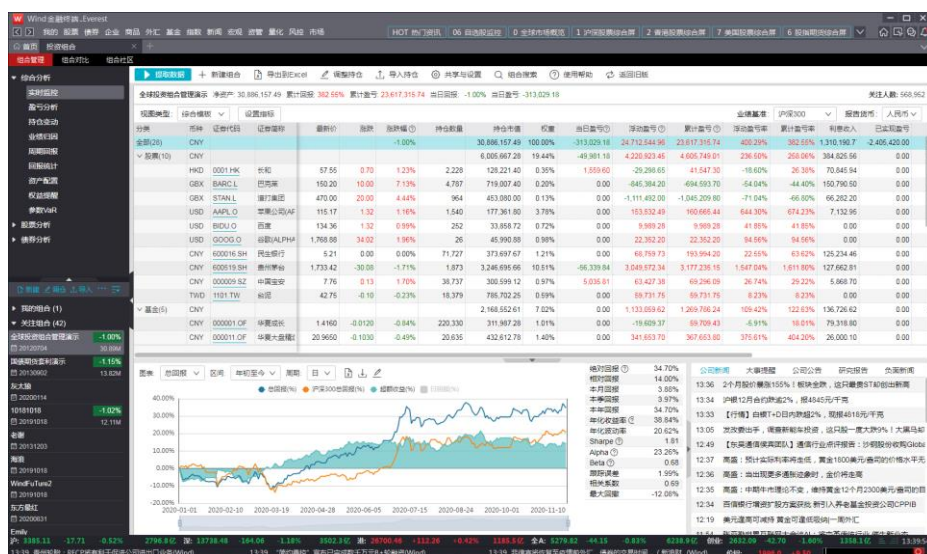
Wind 金融终端_Everest

我的 股票 债券 企业 商品 外汇 基金 指数 新闻 宏观 资管 量化 风控 市场

HOT 热门资讯 | 06 自选股监控 | 0 全球市场概览 | 1 沪深股票综合屏 | 2 香港股票综合屏 | 7 美国股票综合屏 | 6 股指期货综合屏

首页 投资组合

组合管理 组合对比 组合社区

▼ 组合分析
实时监控
盈亏分析
持仓变动
业绩归因
周期回报
回报统计
资产配置
权益提醒
参数VaR
▶ 股票分析
▶ 债券分析

提取数据 + 新建组合 导出到Excel 调整持仓 导入持仓 共享与设置 组合搜索 使用帮助 返回旧版

全球投资组合管理演示 净资产: 30,886,157.49 累计回报: 362.55% 累计盈亏: 23,617,315.74 当日回报: -1.00% 当日盈亏: -313,029.18

关注人数: 568,952

视图类型: 综合模板 设置指标 业绩基准 沪深300 报告货币 人民币

| 分类 | 币种 | 证券代码 | 证券简称 | 最新价 | 涨跌 | 涨跌幅 | 持仓数量 | 持仓市值 | 权重 | 当日盈亏 | 浮动盈亏 | 累计盈亏 | 浮动盈亏率 | 累计盈亏率 | 利息收入 | 已实现盈亏 |
|---|---|---|---|---|---|---|---|---|---|---|---|---|---|---|---|---|
| 全部(28) | CNY | | | | | -1.00% | | 30,886,157.49 | 100.00% | -313,029.18 | 24,712,544.96 | 23,617,315.74 | 409.29% | 362.55% | 1,310,190.77 | -2,405,420.00 |
| 股票(10) | CNY | | | | | | | 6,005,667.28 | 19.44% | -49,981.18 | 4,220,923.45 | 4,605,749.01 | 236.50% | 258.06% | 384,825.56 | 0.00 |
| | HKD | 0001.HK | 长和 | 57.55 | 0.70 | 1.23% | 2,228 | 128,221.40 | 0.35% | 1,559.60 | -29,298.65 | 41,547.30 | -18.60% | 26.38% | 70,845.94 | 0.00 |
| | GBX | BARC.L | 巴克莱 | 150.20 | 10.00 | 7.13% | 4,787 | 719,007.40 | 0.20% | 0.00 | -845,384.20 | -694,593.70 | -54.04% | -44.40% | 150,790.50 | 0.00 |
| | GBX | STAN.L | 渣打集团 | 470.00 | 20.00 | 4.44% | 964 | 453,080.00 | 0.13% | 0.00 | -1,111,492.00 | -1,045,209.60 | -71.04% | -66.80% | 66,282.20 | 0.00 |
| | USD | AAPL.O | 苹果公司(AF | 115.17 | 1.32 | 1.16% | 1,540 | 177,361.80 | 3.78% | 0.00 | 153,632.49 | 160,665.44 | 644.30% | 674.23% | 7,132.95 | 0.00 |
| | USD | BIDU.O | 百度 | 134.36 | 1.32 | 0.99% | 252 | 33,858.72 | 0.72% | 0.00 | 9,989.28 | 9,989.28 | 41.85% | 41.85% | 0.00 | 0.00 |
| | USD | GOOG.O | 谷歌(ALPHA | 1,768.88 | 34.02 | 1.96% | 26 | 45,990.88 | 0.98% | 0.00 | 22,352.20 | 22,352.20 | 94.56% | 94.56% | 0.00 | 0.00 |
| | CNY | 600016.SH | 民生银行 | 5.21 | 0.00 | 0.00% | 71,727 | 373,697.67 | 1.21% | 0.00 | 68,759.73 | 193,994.20 | 22.55% | 63.62% | 125,234.46 | 0.00 |
| | CNY | 600519.SH | 贵州茅台 | 1,733.42 | -30.08 | -1.71% | 1,873 | 3,246,695.66 | 10.51% | -56,339.84 | 3,049,572.34 | 3,177,235.15 | 1,547.04% | 1,611.80% | 127,662.81 | 0.00 |
| | CNY | 000009.SZ | 中国宝安 | 7.76 | 0.13 | 1.70% | 38,737 | 300,599.12 | 0.97% | 5,035.81 | 63,427.38 | 69,296.09 | 26.74% | 29.22% | 5,868.70 | 0.00 |
| | TWD | 1101.TW | 台泥 | 42.75 | -0.10 | -0.23% | 18,379 | 785,702.25 | 0.59% | 0.00 | 59,731.75 | 59,731.75 | 8.23% | 8.23% | 0.00 | 0.00 |
| 基金(5) | CNY | | | | | | | 2,168,552.61 | 7.02% | 0.00 | 1,133,059.62 | 1,269,788.24 | 109.42% | 122.63% | 136,726.62 | 0.00 |
| | CNY | 000001.OF | 华夏成长 | 1.4160 | -0.0120 | -0.84% | 220,330 | 311,987.28 | 1.01% | 0.00 | -19,609.37 | 59,709.43 | -5.91% | 18.01% | 79,318.80 | 0.00 |
| | CNY | 000011.OF | 华夏大盘精选 | 20.9650 | -0.1030 | -0.49% | 20,635 | 432,612.78 | 1.40% | 0.00 | 341,653.70 | 367,653.60 | 375.61% | 404.20% | 26,000.10 | 0.00 |

▶ 我的组合 (1)
▼ 关注组合 (42)
全球投资组合管理演示 20120704 -1.00% 30.89M
国债期货套利演示 20130902 -1.15% 13.82M
灰太狼 20200114
10181018 20191018 -1.02% 12.11M
老谢 20131203
海豚 20191018
WindFuTure2 20191018
东方量红 20200031
Emily

图表 总回报 区间 年初至今 周期 日

总回报(%) 沪深300总回报(%) 超额收益(%) 回撤(%)

40.00% 30.00% 20.00% 10.00% 0.00% -10.00% -20.00%

2020-01-01 2020-02-10 2020-03-19 2020-04-28 2020-06-05 2020-07-15 2020-08-20 2020-10-01 2020-11-10

| | |
|---|---|
| 绝对回报 | 34.70% |
| 相对回报 | 14.00% |
| 本月回报 | 5.86% |
| 本季回报 | 3.97% |
| 本年回报 | 34.70% |
| 年化收益率 | 38.84% |
| 年化波动率 | 20.62% |
| Sharpe | 1.81 |
| Alpha | 23.26% |
| Beta | 0.68 |
| 跟踪误差 | 19.58% |
| 相关系数 | 0.69 |
| 最大回撤 | -12.08% |

公司新闻 大事提醒 公司公告 研究报告 负面新闻
13:36 2个月股价暴涨155%！板块全跌，这只暴雷ST却创出新高
13:34 沪银12月合约跌超2%，报4845元/千克
13:33 【行情】白银T+D日内跌超2%，现报4818元/千克
13:05 龙孜索菲：俱首新能车投资，这只股一度大跌9%！大黑马却
12:49 【东吴通信侯宾团队】通信行业点评报告：沙特股份收购Globa
12:37 高盛：预计实际利率将走低，黄金1800美元/盎司的价格水平无
12:36 高盛：当出现更多通胀迹象时，金价将走高
12:35 高盛：中期牛市理论不变，维持黄金12个月2300美元/盎司的目
12:34 百信银行通过"股东双赢互动、责引入养老基金投资公司CPPIB
12:19 美元基期可满殊 黄金可望提现一周升汇

沪: 3385.11 -17.71 -0.52% 2798.9亿 深: 13738.48 -164.06 -1.18% 3502.3亿 港: 26700.46 -112.26 -0.42% 1165.5亿 全A: 5279.82 -44.15 -0.83% 6238.9亿 纳指: 2632.09 -42.70 -1.60% 1358.1亿 13:39:5